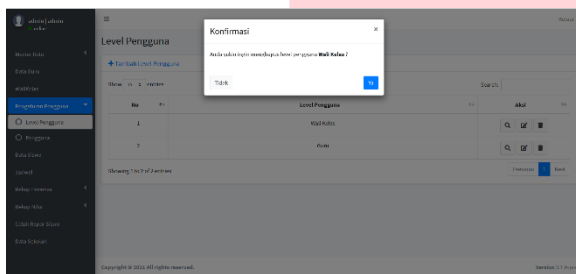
admin | admin

Master Data
Data Kelas
Wali Kelas
Pengaturan Pengguna
Level Pengguna
Pengguna
Data Siswa
Jadwal
Kelola Presensi
Kelola Nilai
Cetak Rapor Siswa
Data Sekolah

Level Pengguna

+ Tambah Level Pengguna

Show 10 entries

Search:

| No | Level Pengguna | Aksi |
|---|---|---|
| 1 | Wali Kelas | |
| 2 | Guru | |

Showing 1 to 2 of 2 entries

Previous 1 Next

Copyright © 2022 All rights reserved.

Version 1.1.0

Konfirmasi ×

Anda yakin ingin menghapus level pengguna Wali Kelas ?

Tidak Ya